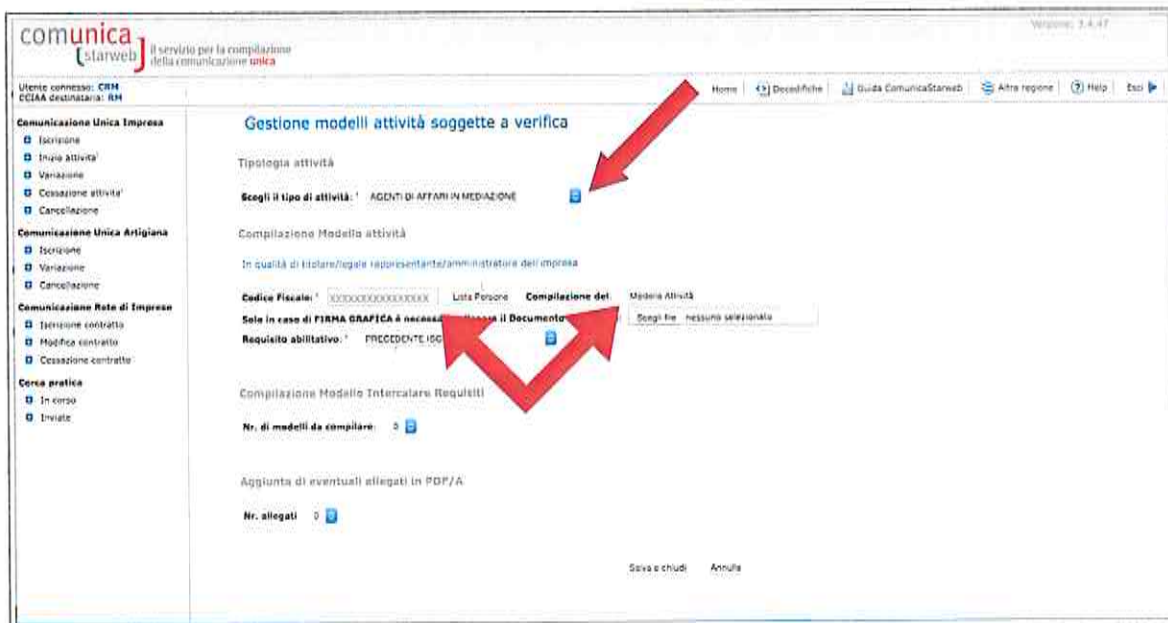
comunica starweb il servizio per la compilazione della comunicazione unica

Versione: 3.4.47

Utente connesso: CRM
CCIAA destinataria: RM

Home | Decodifiche | Guida ComunicaStarweb | Altra regione | Help | Esci

Comunicazione Unica Impresa
Iscrizione
Inizio attivita'
Variazione
Cessazione attivita'
Cancellazione

Comunicazione Unica Artigiana
Iscrizione
Variazione
Cancellazione

Comunicazione Rete di Imprese
Iscrizione contratto
Modifica contratto
Cessazione contratto

Cerca pratica
In corso
Inviate

Gestione modelli attività soggette a verifica

Tipologia attività

Scegli il tipo di attività: * AGENTI DI AFFARI IN MEDIAZIONE

Compilazione Modello attività

In qualità di titolare/legale rappresentante/amministratore dell'impresa

Codice Fiscale: * XXXXXXXXXXXXXXXX Lista Persone Compilazione del Modello Attività

Solo in caso di FIRMA GRAFICA è necess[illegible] il Documento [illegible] Scegli file nessuno selezionato

Requisito abilitativo: * PRECEDENTE ISC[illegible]

Compilazione Modello Intercalare Requisiti

Nr. di modelli da compilare: 0

Aggiunta di eventuali allegati in PDF/A

Nr. allegati 0

Salva e chiudi Annulla